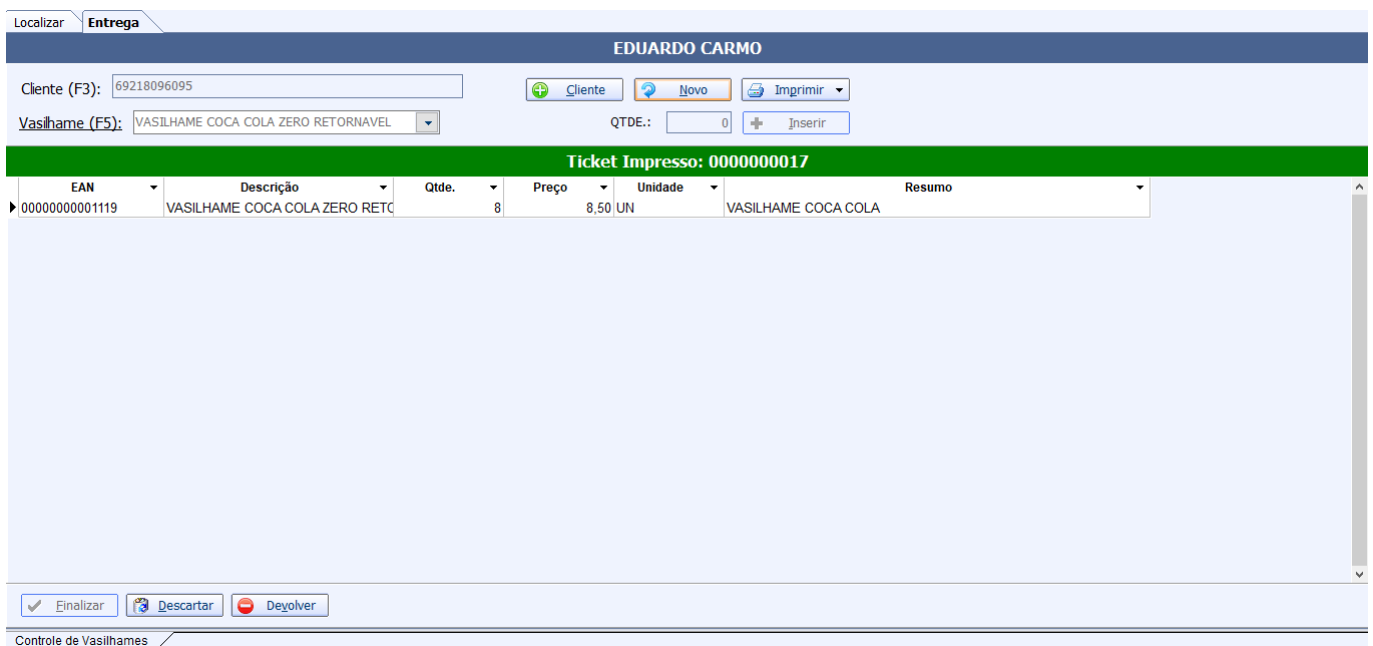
Localizar Entrega

EDUARDO CARMO

Cliente (F3): 69218096095

Vasilhame (F5): VASILHAME COCA COLA ZERO RETORNAVEL

Cliente Novo Imprimir

QTDE.: 0 Inserir

Ticket Impresso: 0000000017

| EAN | Descrição | Qtde. | Preço | Unidade | Resumo |
|---|---|---|---|---|---|
| 00000000001119 | VASILHAME COCA COLA ZERO RETC | 8 | 8,50 | UN | VASILHAME COCA COLA |

Finalizar Descartar Devolver

Controle de Vasilhames